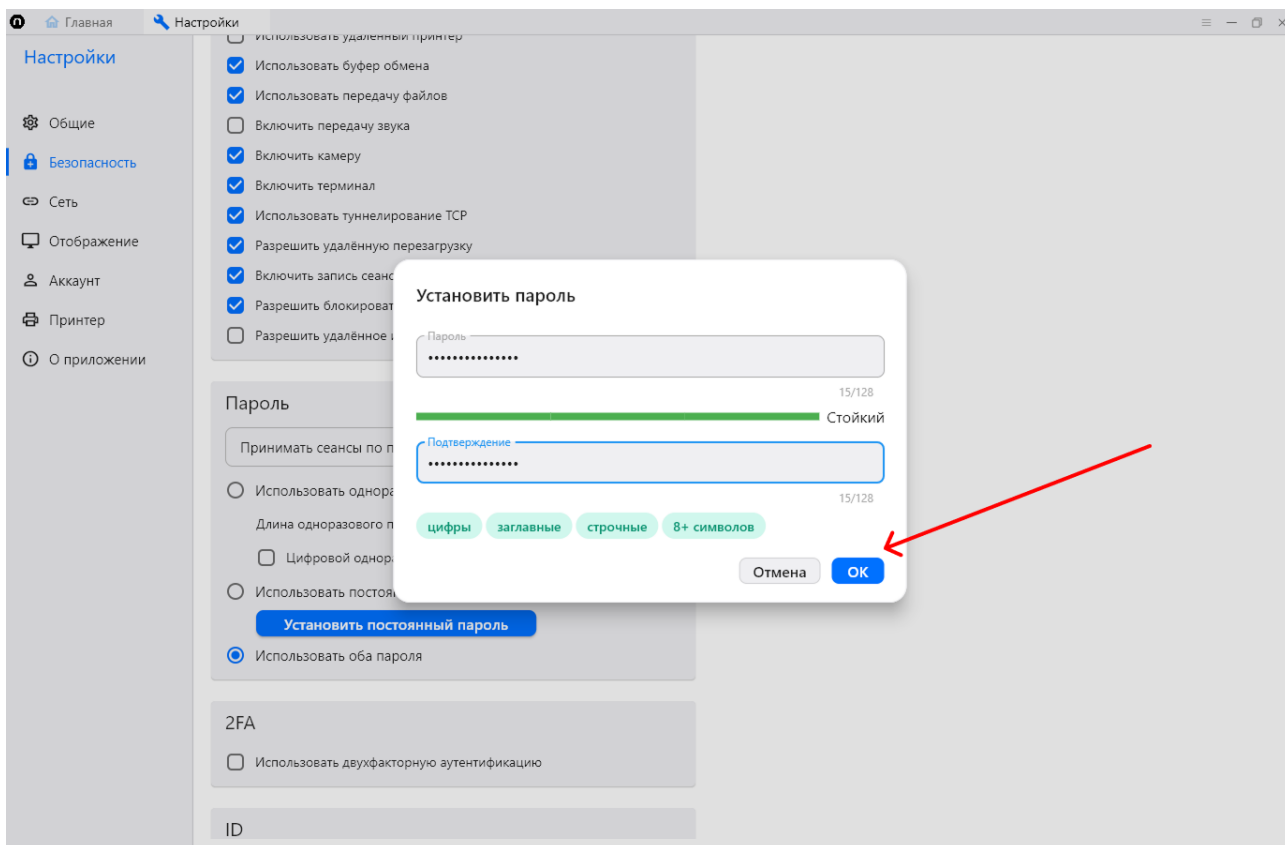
Главная
Настройки

Настройки

Общие
Безопасность
Сеть
Отображение
Аккаунт
Принтер
О приложении

Использовать удаленный принтер
Использовать буфер обмена
Использовать передачу файлов
Включить передачу звука
Включить камеру
Включить терминал
Использовать туннелирование TCP
Разрешить удалённую перезагрузку
Включить запись сеанс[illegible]
Разрешить блокироват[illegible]
Разрешить удалённое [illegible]

Пароль
Принимать сеансы по п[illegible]
Использовать однора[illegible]
Длина одноразового п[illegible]
Цифровой однора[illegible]
Использовать постоя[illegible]
Установить постоянный пароль
Использовать оба пароля

2FA
Использовать двухфакторную аутентификацию

ID

Установить пароль
Пароль
•••••••••••••••
15/128
Стойкий
Подтверждение
•••••••••••••••
15/128
цифры
заглавные
строчные
8+ символов
Отмена
OK